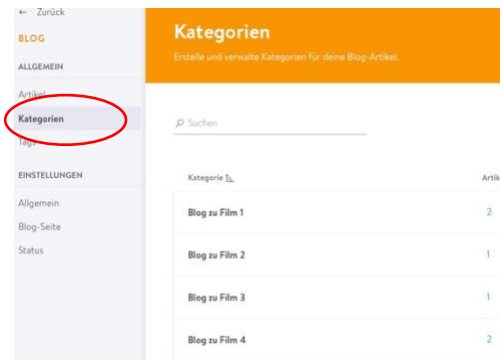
← Zurück
BLOG
ALLGEMEIN
Artikel
Kategorien
Tags
EINSTELLUNGEN
Allgemein
Blog-Seite
Status

Kategorien
Erstelle und verwalte Kategorien für deine Blog-Artikel.

Suchen

| Kategorie | Artik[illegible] |
|---|---|
| Blog zu Film 1 | 2 |
| Blog zu Film 2 | 1 |
| Blog zu Film 3 | 1 |
| Blog zu Film 4 | 2 |